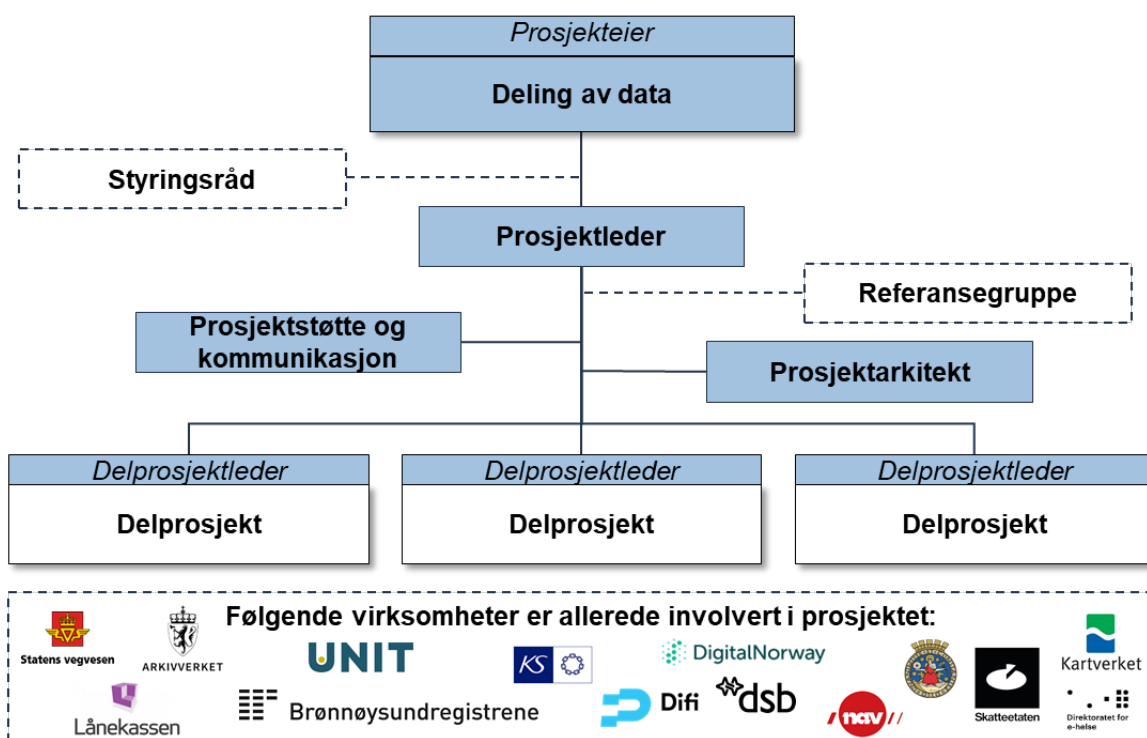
Prosjekteier
Deling av data

Styringsråd

Prosjektleder

Referansegruppe

Prosjektstøtte og kommunikasjon

Prosjektarkitekt

Delprosjektleder
Delprosjekt

Delprosjektleder
Delprosjekt

Delprosjektleder
Delprosjekt

Følgende virksomheter er allerede involvert i prosjektet:

Statens vegvesen
ARKIVVERKET
UNIT
KS
DigitalNorway
Kartverket
Lånekassen
Brønnøysundregistrene
Difi
dsb
nav
Skatteetaten
Direktoratet for e-helse